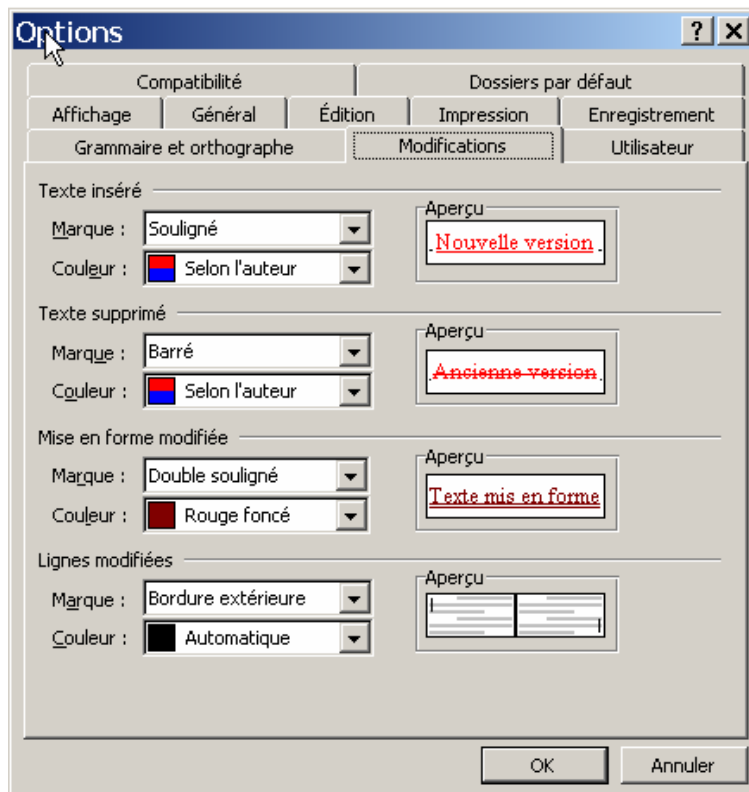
Options

?

X

Compatibilité

Dossiers par défaut

Affichage

Général

Édition

Impression

Enregistrement

Grammaire et orthographe

Modifications

Utilisateur

Texte inséré

Marque : Souligné

Couleur : Selon l'auteur

Aperçu

Nouvelle version

Texte supprimé

Marque : Barré

Couleur : Selon l'auteur

Aperçu

Ancienne version

Mise en forme modifiée

Marque : Double souligné

Couleur : Rouge foncé

Aperçu

Texte mis en forme

Lignes modifiées

Marque : Bordure extérieure

Couleur : Automatique

Aperçu

OK

Annuler